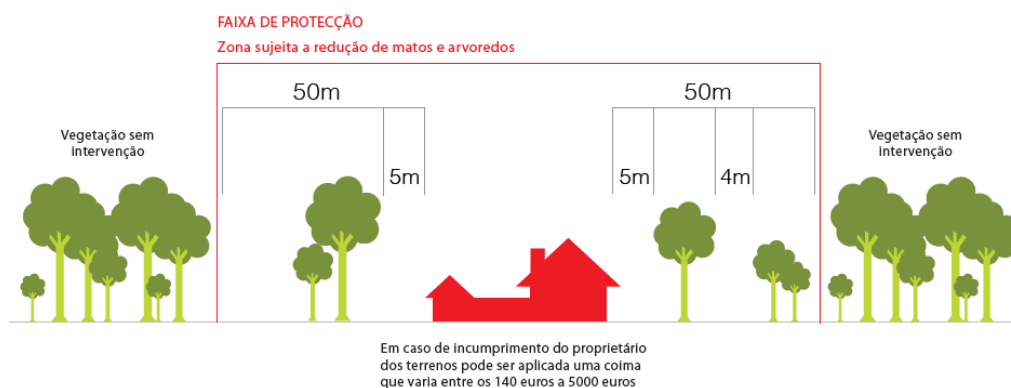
FAIXA DE PROTECÇÃO
Zona sujeita a redução de matos e arvoredos

50m

50m

Vegetação sem intervenção

5m

5m

4m

Vegetação sem intervenção

Em caso de incumprimento do proprietário dos terrenos pode ser aplicada uma coima que varia entre os 140 euros a 5000 euros